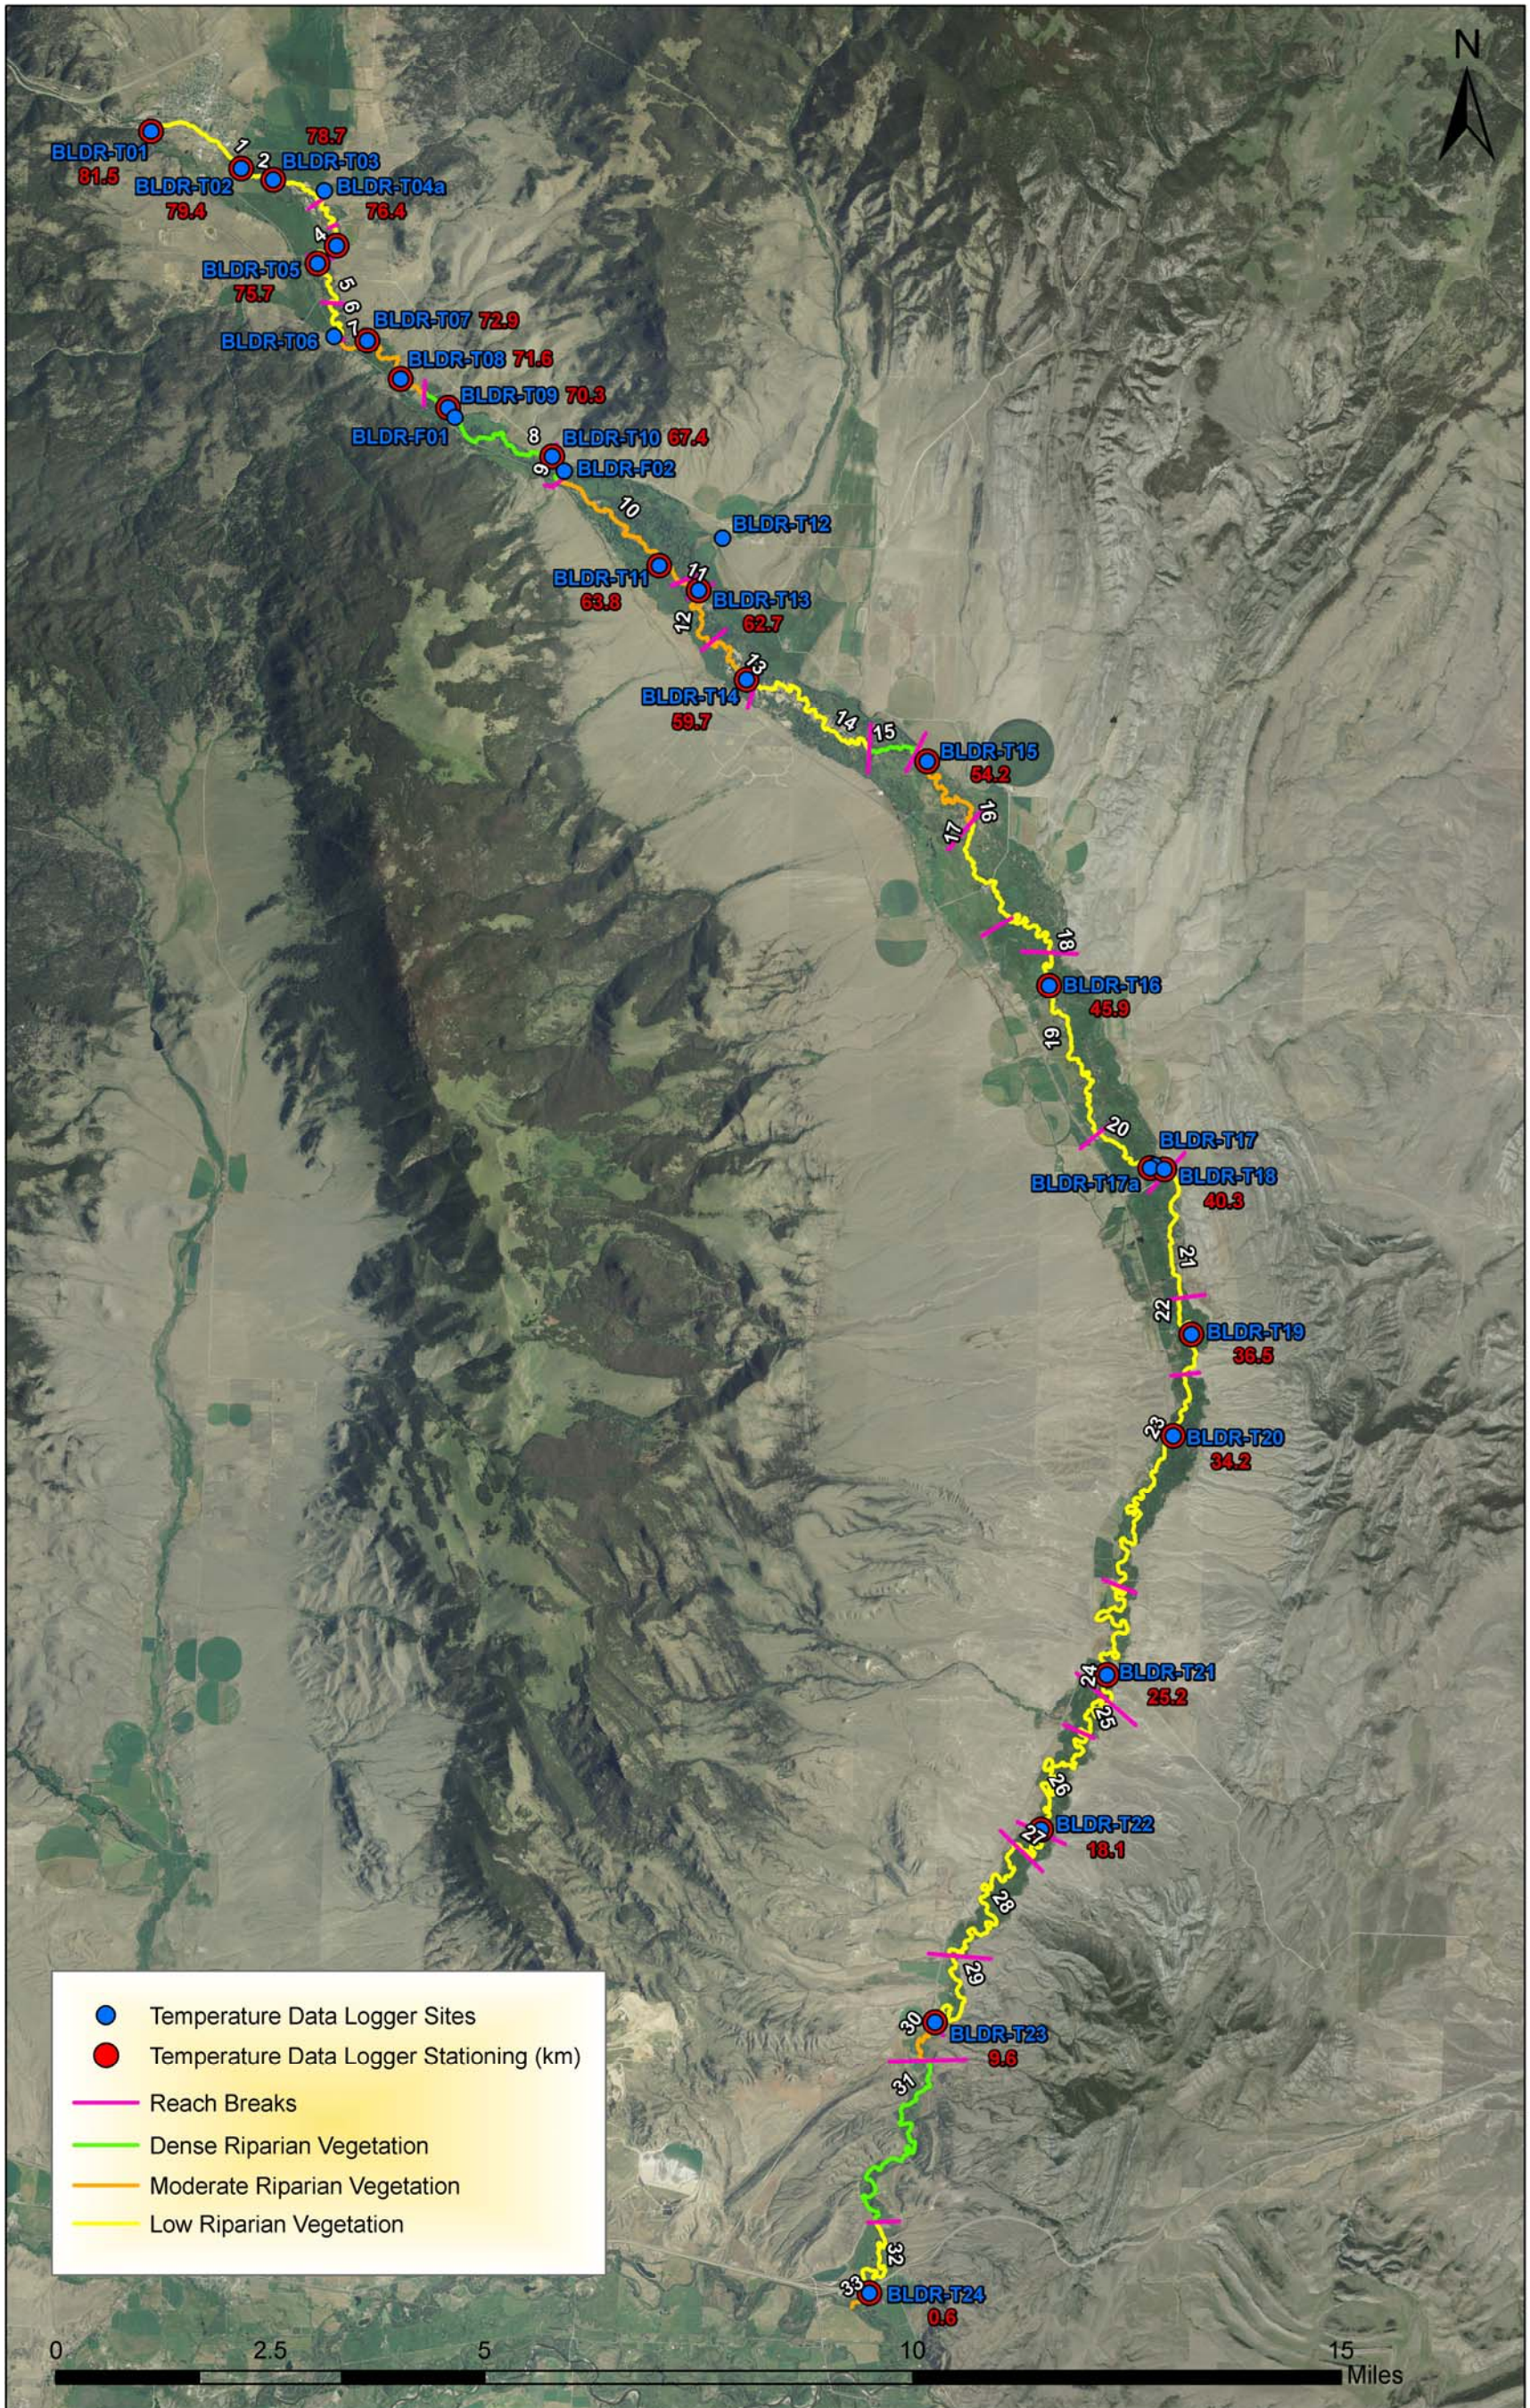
N

BLDR-T01
81.5
1
2
BLDR-T03
78.7
BLDR-T02
79.4
BLDR-T04a
76.4
4
BLDR-T05
75.7
5
6
7
BLDR-T07 72.9
BLDR-T06
BLDR-T08 71.6
BLDR-T09 70.3
BLDR-F01
8
BLDR-T10 67.4
9
BLDR-F02
10
BLDR-T12
BLDR-T11
63.8
11
BLDR-T13
62.7
12
13
BLDR-T14
59.7
14
15
BLDR-T15
54.2
16
17
18
BLDR-T16
45.9
19
20
BLDR-T17
BLDR-T17a
BLDR-T18
40.3
21
22
BLDR-T19
36.5
23
BLDR-T20
34.2
24
BLDR-T21
25.2
25
26
27
BLDR-T22
18.1
28
29
30
BLDR-T23
9.6
31
32
33
BLDR-T24
0.6

Temperature Data Logger Sites
Temperature Data Logger Stationing (km)
Reach Breaks
Dense Riparian Vegetation
Moderate Riparian Vegetation
Low Riparian Vegetation

0 2.5 5 10 15 Miles